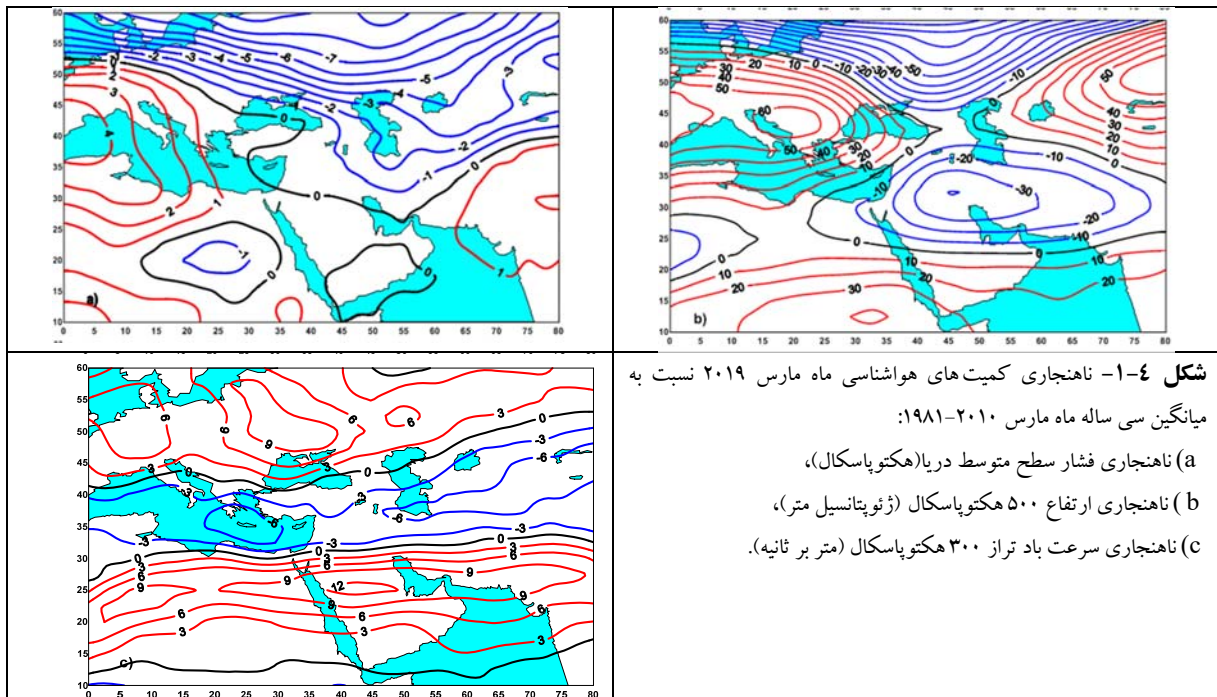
a)

b)

c)

شکل ٤-۱- ناهنجاری کمیت‌های هواشناسی ماه مارس ۲۰۱۹ نسبت به میانگین سی ساله ماه مارس ۲۰۱۰-۱۹۸۱:

a) ناهنجاری فشار سطح متوسط دریا(هکتوپاسکال)،

b ) ناهنجاری ارتفاع ۵۰۰ هکتوپاسکال (ژئوپتانسیل متر)،

c) ناهنجاری سرعت باد تراز ۳۰۰ هکتوپاسکال (متر بر ثانیه).